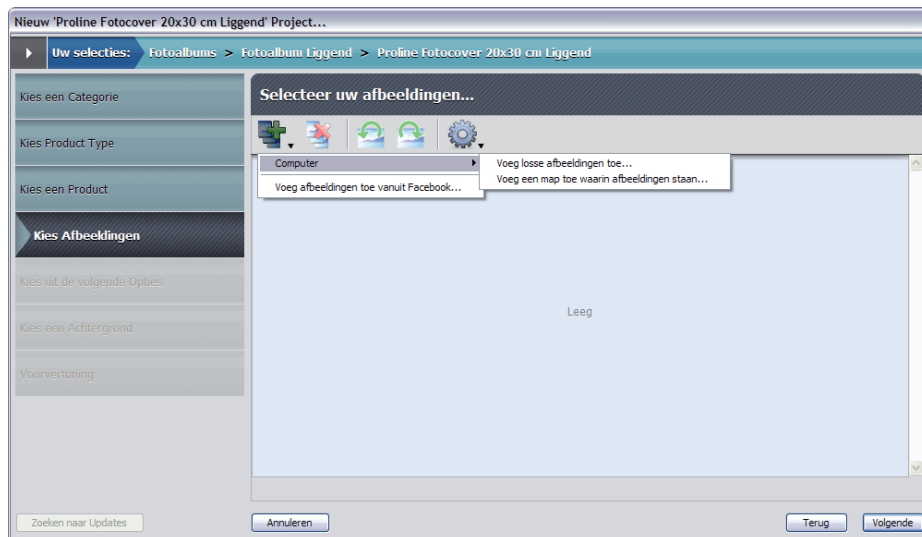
Nieuw 'Proline Fotocover 20x30 cm Liggend' Project...

Uw selecties: Fotoalbums > Fotoalbum Liggend > Proline Fotocover 20x30 cm Liggend

Kies een Categorie

Kies Product Type

Kies een Product

Kies Afbeeldingen

Kies uit de volgende Opties

Kies een Achtergrond

Voorvertoning

Selecteer uw afbeeldingen...

Computer

Voeg afbeeldingen toe vanuit Facebook...

Voeg losse afbeeldingen toe...

Voeg een map toe waarin afbeeldingen staan...

Leeg

Zoeken naar Updates

Annuleren

Terug

Volgende